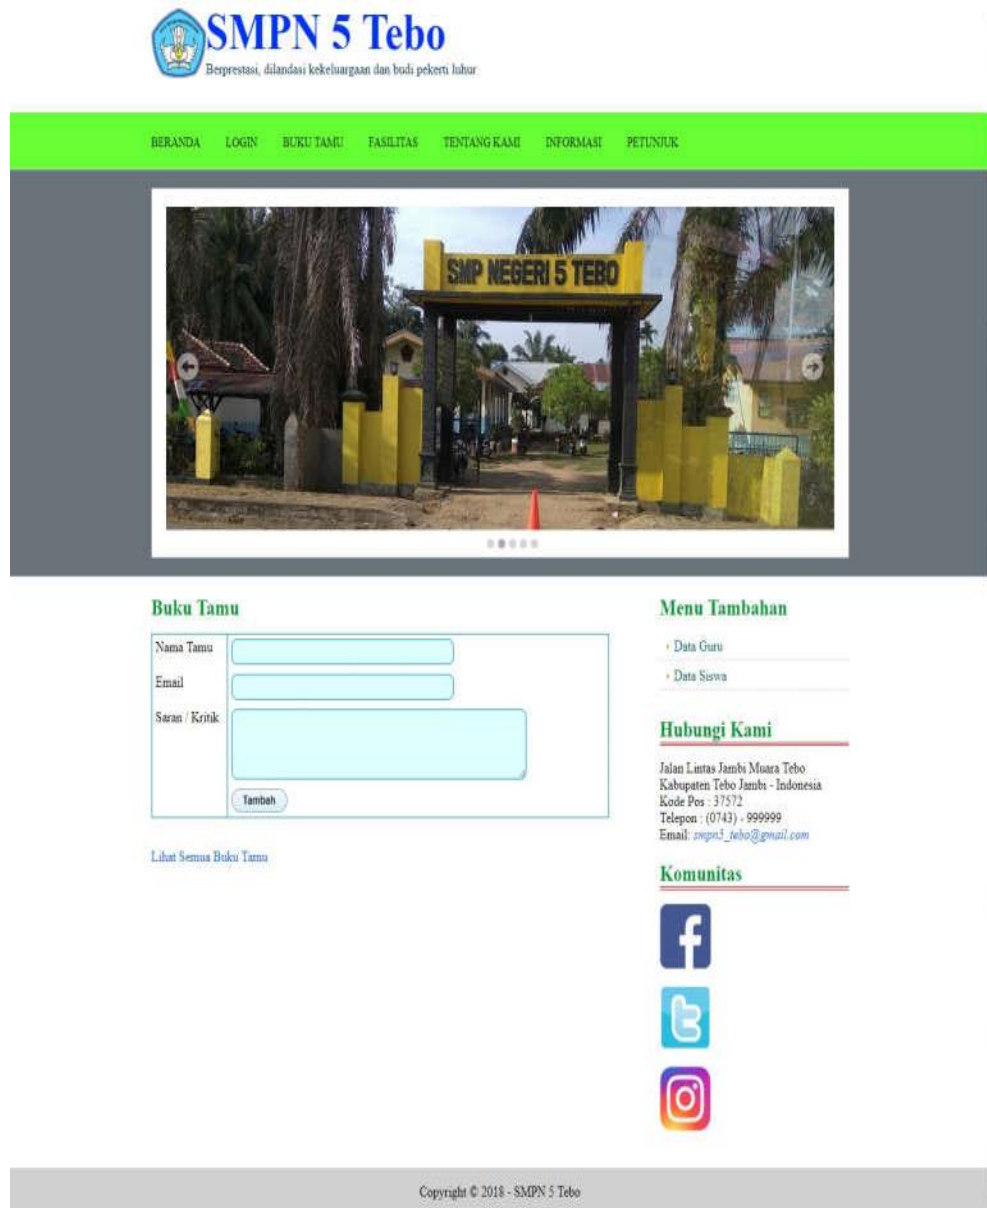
SMPN 5 Tebo
Berprestasi, dilandasi kekeluargaan dan budi pekerti luhur

BERANDA LOGIN BUKU TAMU FASILITAS TENTANG KAMI INFORMASI PETUNJUK

SMP NEGERI 5 TEBO

Buku Tamu

| Nama Tamu | |
|---|---|
| Email | |
| Saran / Kritik | |
| | Tambah |

Lihat Semua Buku Tamu

Menu Tambahan
Data Guru
Data Siswa

Hubungi Kami
Jalan Lintas Jambi Muara Tebo
Kabupaten Tebo Jambi - Indonesia
Kode Pos : 37572
Telepon : (0743) - 999999
Email: smpn5_tebo@gmail.com

Komunitas

Copyright © 2018 - SMPN 5 Tebo